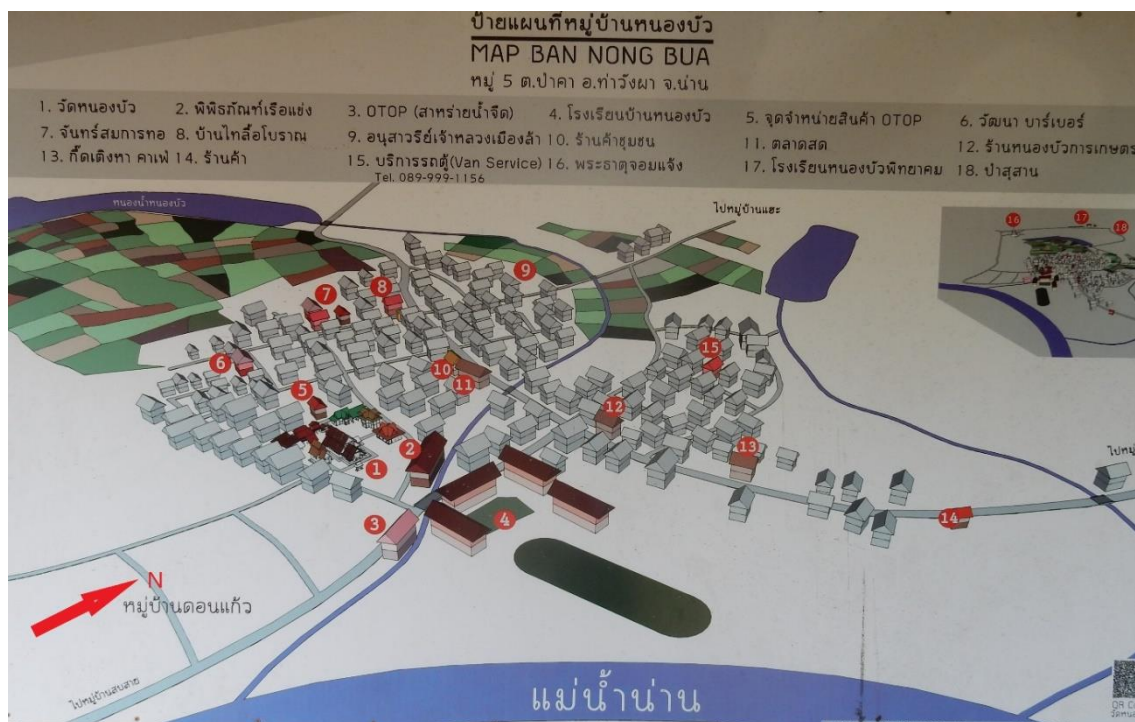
ป้ายแผนที่หมู่บ้านหนองบัว
MAP BAN NONG BUA
หมู่ 5 ต.ป่าคา อ.ท่าวังผา จ.น่าน

1. วัดหนองบัว
2. พิพิธภัณฑ์เรือแข่ง
3. OTOP (สาหร่ายน้ำจืด)
4. โรงเรียนบ้านหนองบัว
5. จุดจำหน่ายสินค้า OTOP
6. วัฒนา บาร์เบอร์
7. จันทร์สมการทอ
8. บ้านไทลื้อโบราณ
9. อนุสาวรีย์เจ้าหลวงเมืองล้า
10. ร้านค้าชุมชน
11. ตลาดสด
12. ร้านหนองบัวการเกษตร
13. กี้ดเติงหา คาเฟ่
14. ร้านค้า
15. บริการรถตู้(Van Service) Tel. 089-999-1156
16. พระธาตุจอมแจ้ง
17. โรงเรียนหนองบัวพิทยาคม
18. ป่าสุสาน

หนองน้ำหนองบัว
ไปหมู่บ้านแฮะ
ไปหมู่
N
หมู่บ้านดอนแก้ว
ไปหมู่บ้านสบสาย
แม่น้ำน่าน
QR C
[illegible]